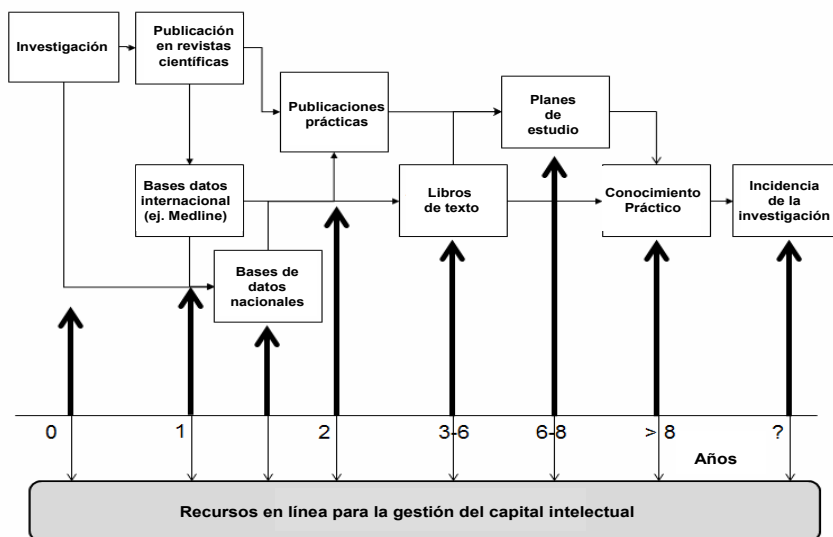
Investigación

Publicación en revistas científicas

Publicaciones prácticas

Planes de estudio

Bases datos internacional (ej. Medline)

Libros de texto

Conocimiento Práctico

Incidencia de la investigación

Bases de datos nacionales

0

1

2

3-6

6-8

> 8

?

Años

Recursos en línea para la gestión del capital intelectual